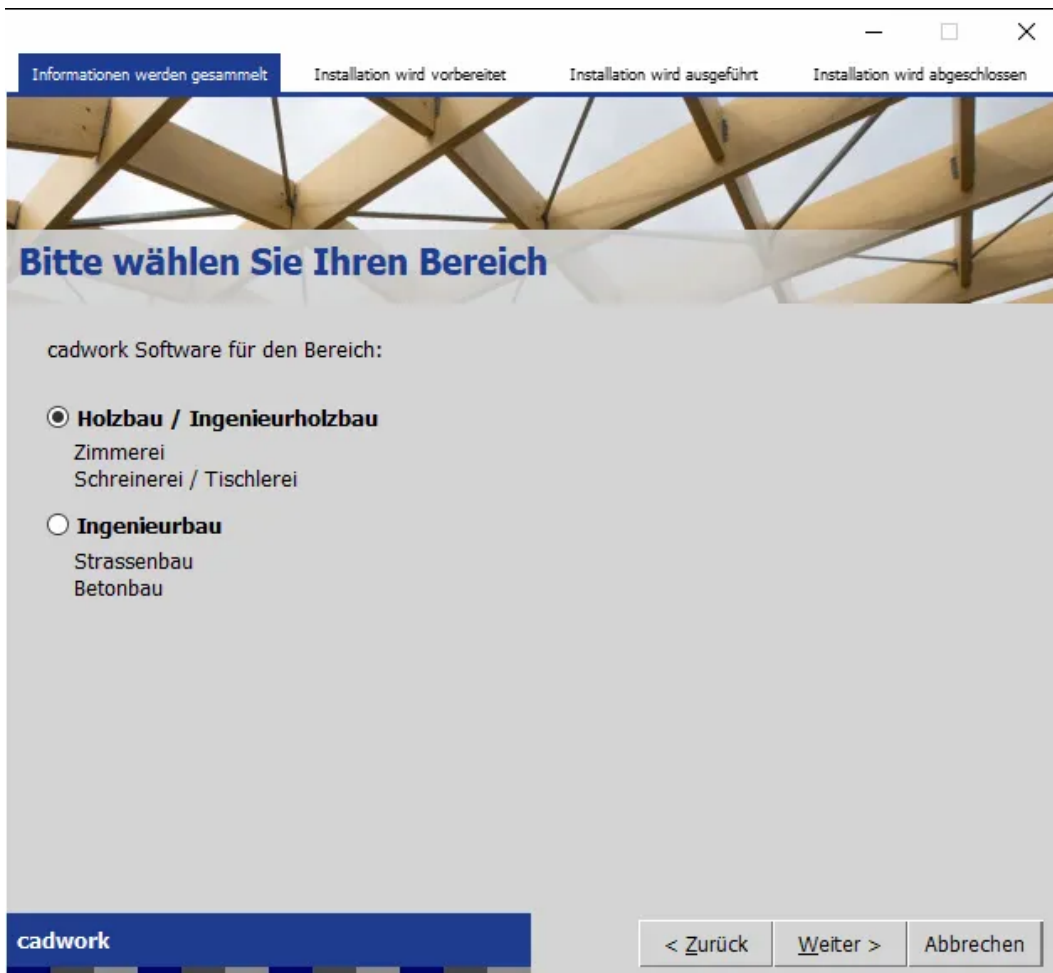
Informationen werden gesammelt
Installation wird vorbereitet
Installation wird ausgeführt
Installation wird abgeschlossen

Bitte wählen Sie Ihren Bereich

cadwork Software für den Bereich:

Holzbau / Ingenieurholzbau
Zimmerei
Schreinerei / Tischlerei

Ingenieurbau
Strassenbau
Betonbau

cadwork

< Zurück
Weiter >
Abbrechen